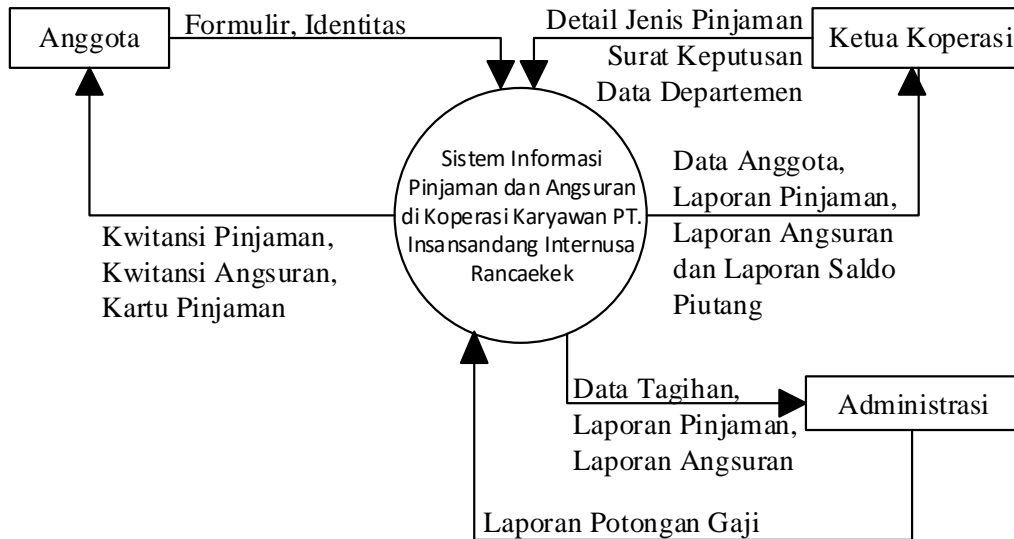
Anggota

Formulir, Identitas

Detail Jenis Pinjaman
Surat Keputusan
Data Departemen

Ketua Koperasi

Sistem Informasi Pinjaman dan Angsuran di Koperasi Karyawan PT. Insansandang Internusa Rancaekek

Data Anggota, Laporan Pinjaman, Laporan Angsuran dan Laporan Saldo Piutang

Kwitansi Pinjaman, Kwitansi Angsuran, Kartu Pinjaman

Data Tagihan, Laporan Pinjaman, Laporan Angsuran

Administrasi

Laporan Potongan Gaji